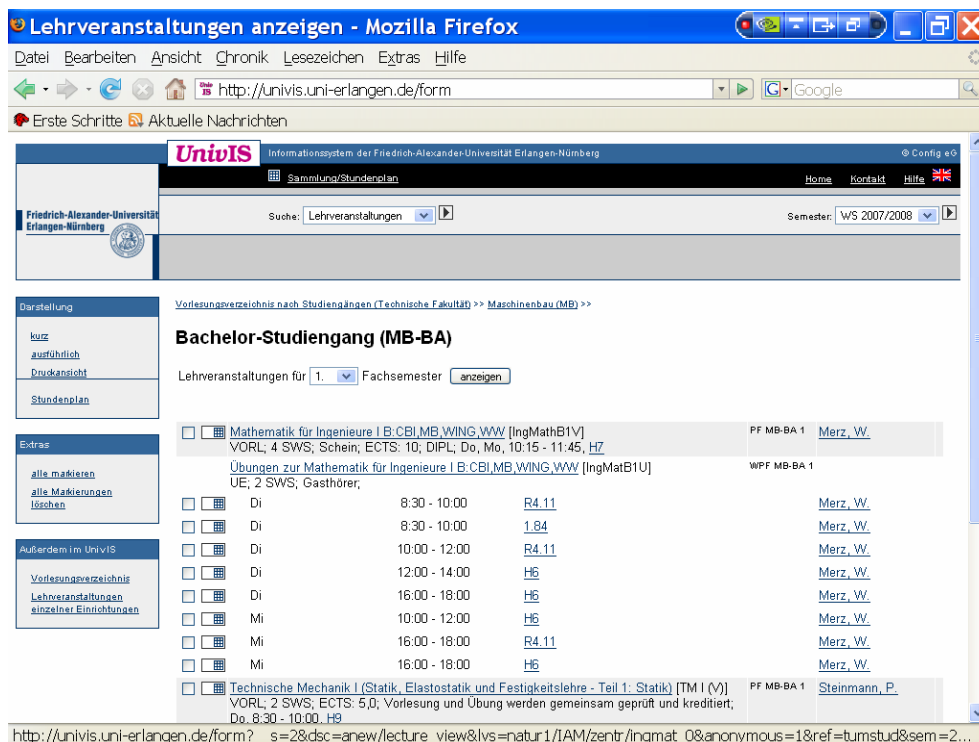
Lehrveranstaltungen anzeigen - Mozilla Firefox

Datei Bearbeiten Ansicht Chronik Lesezeichen Extras Hilfe

http://univis.uni-erlangen.de/form

Google

Erste Schritte Aktuelle Nachrichten

UnivIS Informationssystem der Friedrich-Alexander-Universität Erlangen-Nürnberg

© Config eG

Sammlung/Stundenplan

Home Kontakt Hilfe

Friedrich-Alexander-Universität Erlangen-Nürnberg

Suche: Lehrveranstaltungen

Semester: WS 2007/2008

Darstellung

kurz
ausführlich
Druckansicht

Stundenplan

Extras

alle markieren
alle Markierungen löschen

Außerdem im UnivIS

Vorlesungsverzeichnis
Lehrveranstaltungen einzelner Einrichtungen

Vorlesungsverzeichnis nach Studiengängen (Technische Fakultät) >> Maschinenbau (MB) >>

Bachelor-Studiengang (MB-BA)

Lehrveranstaltungen für 1. Fachsemester anzeigen

Mathematik für Ingenieure I B:CBI,MB,WING,WW [IngMathB1V]
VORL; 4 SWS; Schein; ECTS: 10; DIPL; Do, Mo, 10:15 - 11:45, H7
PF MB-BA 1 Merz, W.

Übungen zur Mathematik für Ingenieure I B:CBI,MB,WING,WW [IngMatB1U]
UE; 2 SWS; Gasthörer;
WPF MB-BA 1

| | | | |
|---|---|---|---|
| Di | 8:30 - 10:00 | R4.11 | Merz, W. |
| Di | 8:30 - 10:00 | 1.84 | Merz, W. |
| Di | 10:00 - 12:00 | R4.11 | Merz, W. |
| Di | 12:00 - 14:00 | H6 | Merz, W. |
| Di | 16:00 - 18:00 | H6 | Merz, W. |
| Mi | 10:00 - 12:00 | H6 | Merz, W. |
| Mi | 16:00 - 18:00 | R4.11 | Merz, W. |
| Mi | 16:00 - 18:00 | H6 | Merz, W. |

Technische Mechanik I (Statik, Elastostatik und Festigkeitslehre - Teil 1: Statik) [TM I (V)]
VORL; 2 SWS; ECTS: 5,0; Vorlesung und Übung werden gemeinsam geprüft und kreditiert; Do, 8:30 - 10:00, H9
PF MB-BA 1 Steinmann, P.

http://univis.uni-erlangen.de/form?__s=2&dsc=anew/lecture_view&lvs=natur1/IAM/zentr/ingmat_0&anonymous=1&ref=tumstud&sem=2...